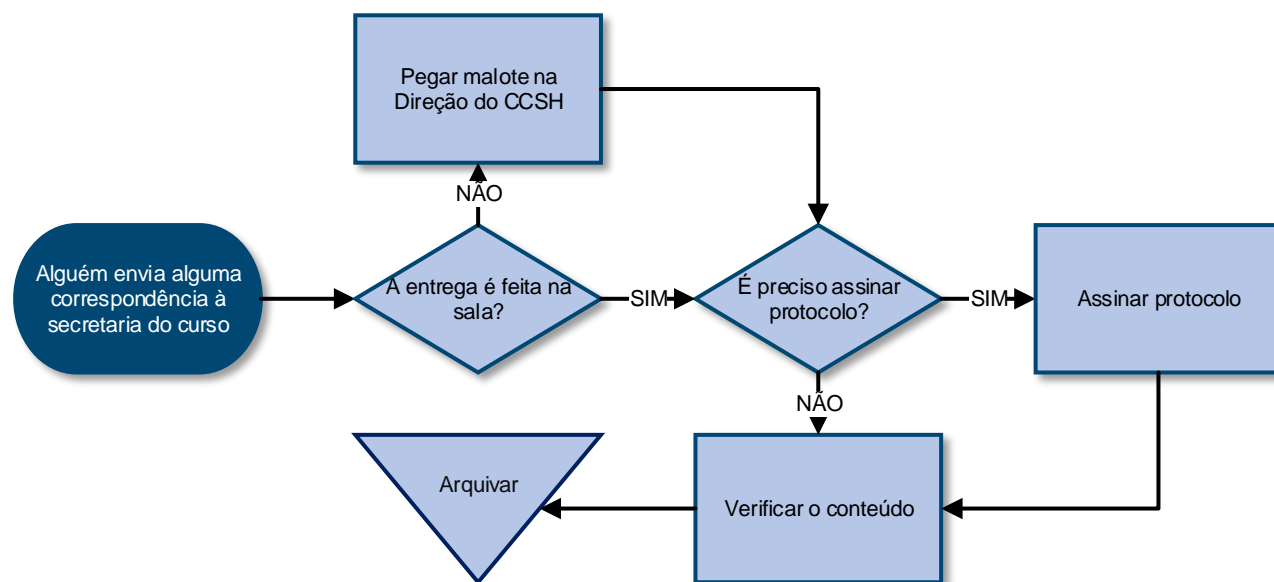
Alguém envia alguma correspondência à secretaria do curso

A entrega é feita na sala?

NÃO

Pegar malote na Direção do CCSH

SIM

É preciso assinar protocolo?

SIM

Assinar protocolo

NÃO

Verificar o conteúdo

Arquivar